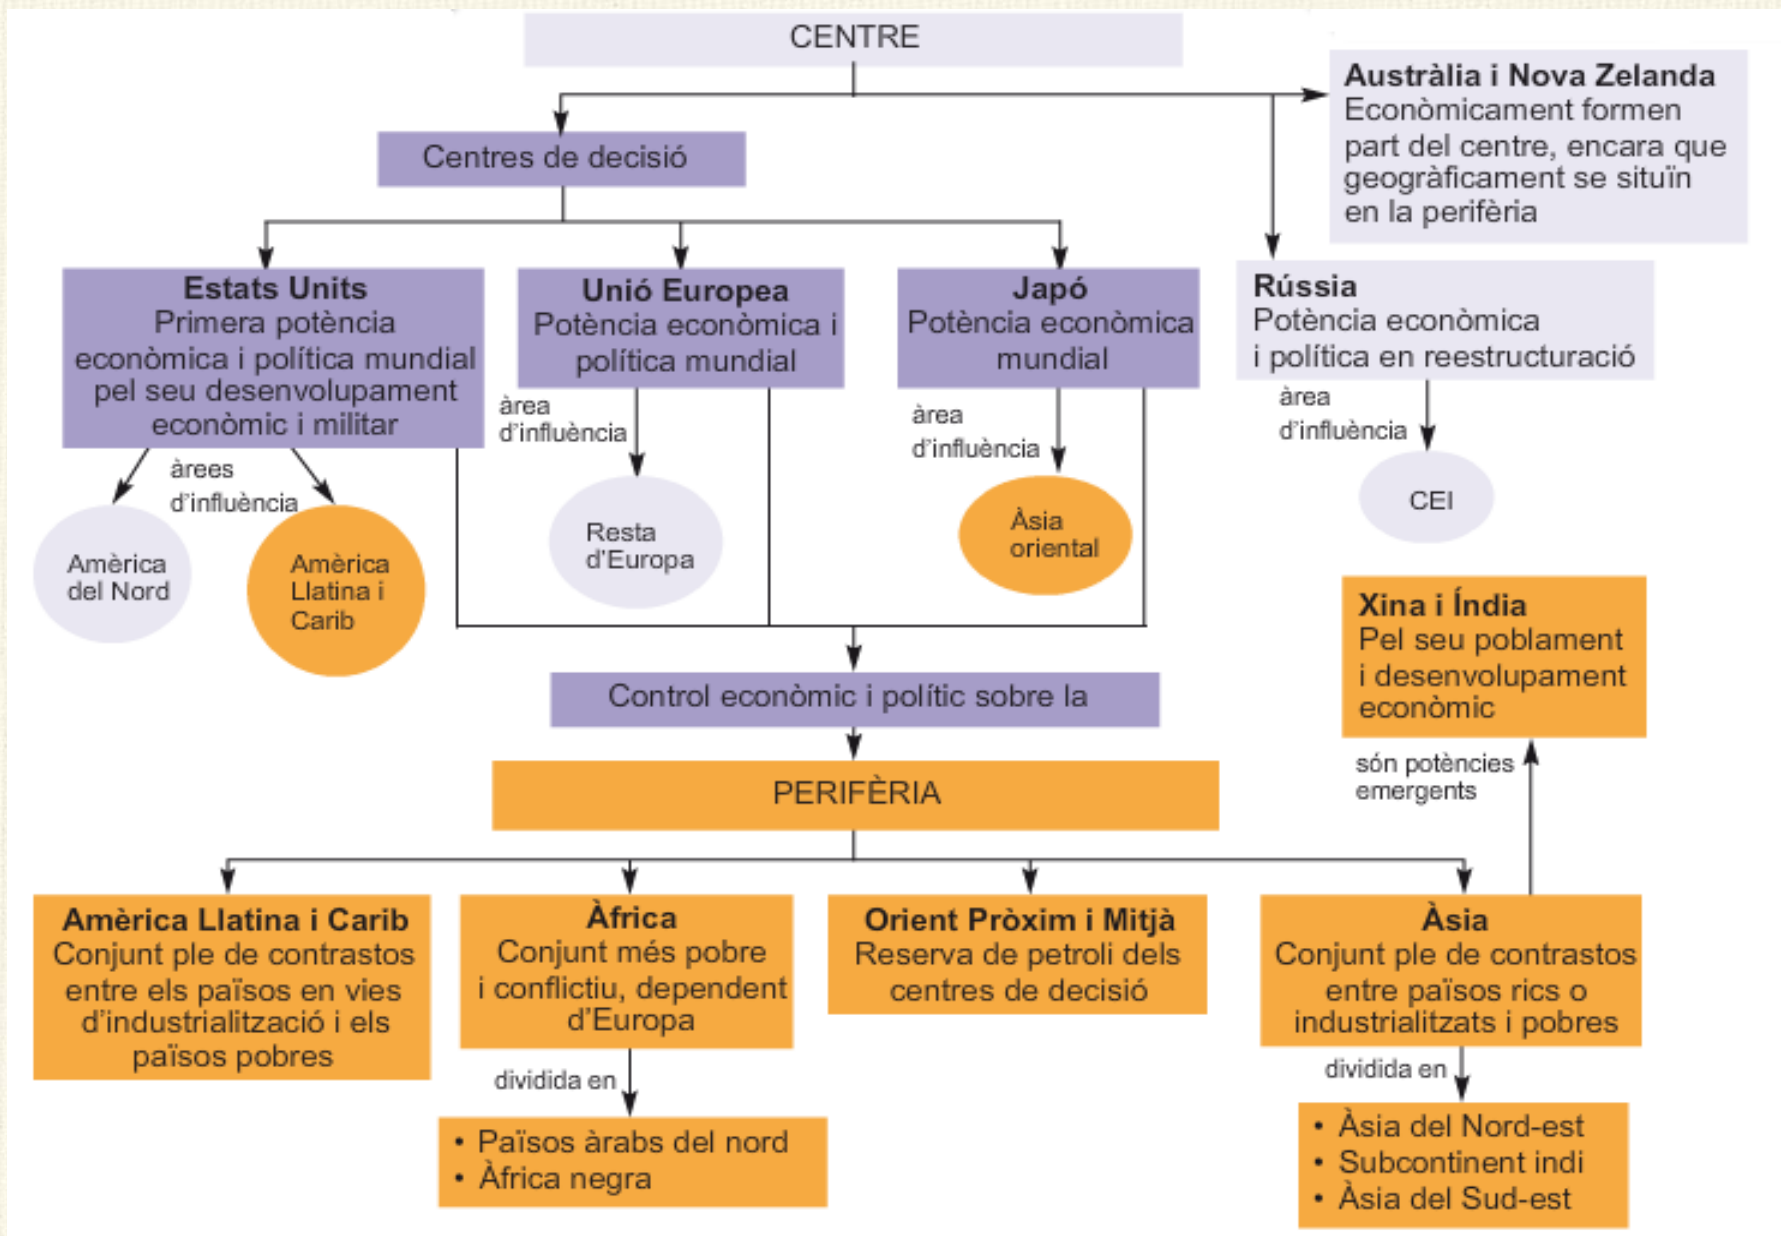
CENTRE

Centres de decisió

Austràlia i Nova Zelanda
Econòmicament formen part del centre, encara que geogràficament se situïn en la perifèria

Estats Units
Primera potència econòmica i política mundial pel seu desenvolupament econòmic i militar

àrees d'influència

Amèrica del Nord

Amèrica Llatina i Carib

Unió Europea
Potència econòmica i política mundial

àrea d'influència

Resta d'Europa

Japó
Potència econòmica mundial

àrea d'influència

Àsia oriental

Rússia
Potència econòmica i política en reestructuració

àrea d'influència

CEI

Xina i Índia
Pel seu poblament i desenvolupament econòmic

són potències emergents

Control econòmic i polític sobre la

PERIFÈRIA

Amèrica Llatina i Carib
Conjunt ple de contrastos entre els països en vies d'industrialització i els països pobres

Àfrica
Conjunt més pobre i conflictiu, dependent d'Europa

dividida en

• Països àrabs del nord
• Àfrica negra

Orient Pròxim i Mitjà
Reserva de petroli dels centres de decisió

Àsia
Conjunt ple de contrastos entre països rics o industrialitzats i pobres

dividida en

• Àsia del Nord-est
• Subcontinent indi
• Àsia del Sud-est